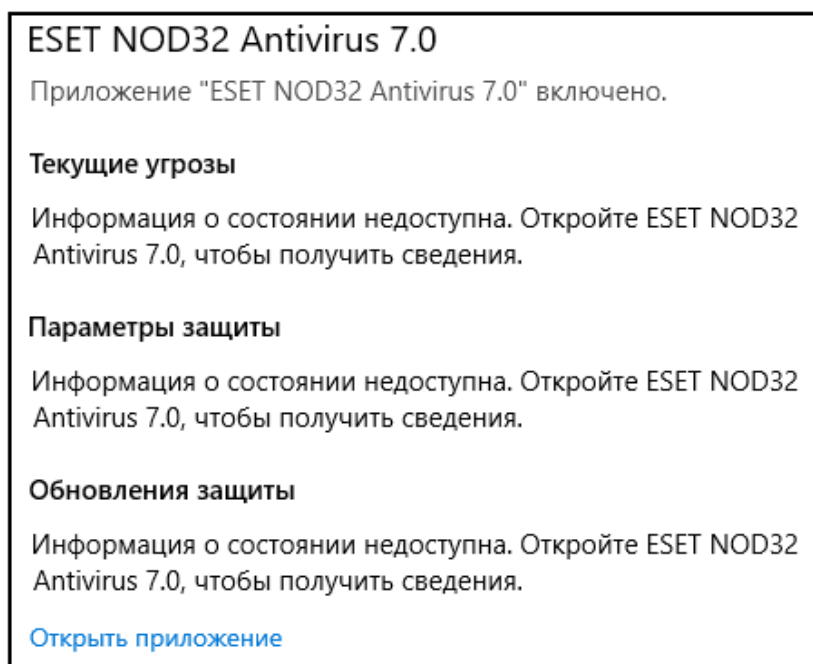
ESET NOD32 Antivirus 7.0

Приложение "ESET NOD32 Antivirus 7.0" включено.

Текущие угрозы

Информация о состоянии недоступна. Откройте ESET NOD32 Antivirus 7.0, чтобы получить сведения.

Параметры защиты

Информация о состоянии недоступна. Откройте ESET NOD32 Antivirus 7.0, чтобы получить сведения.

Обновления защиты

Информация о состоянии недоступна. Откройте ESET NOD32 Antivirus 7.0, чтобы получить сведения.

Открыть приложение